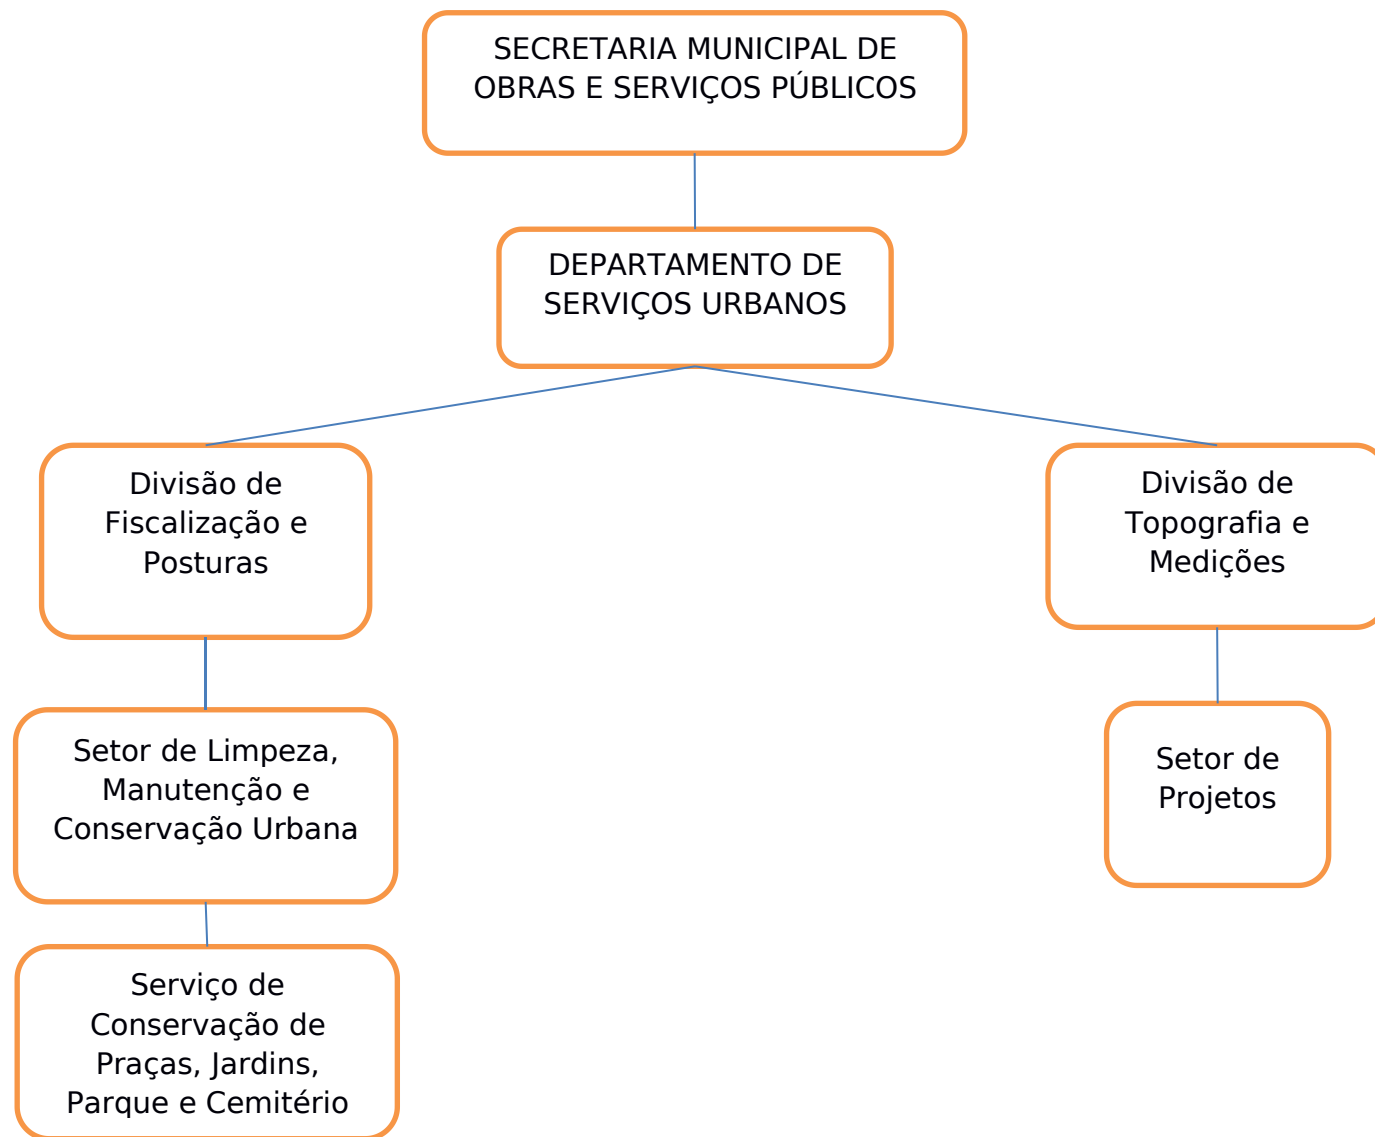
SECRETARIA MUNICIPAL DE OBRAS E SERVIÇOS PÚBLICOS

DEPARTAMENTO DE SERVIÇOS URBANOS

Divisão de Fiscalização e Posturas

Setor de Limpeza, Manutenção e Conservação Urbana

Serviço de Conservação de Praças, Jardins, Parque e Cemitério

Divisão de Topografia e Medições

Setor de Projetos